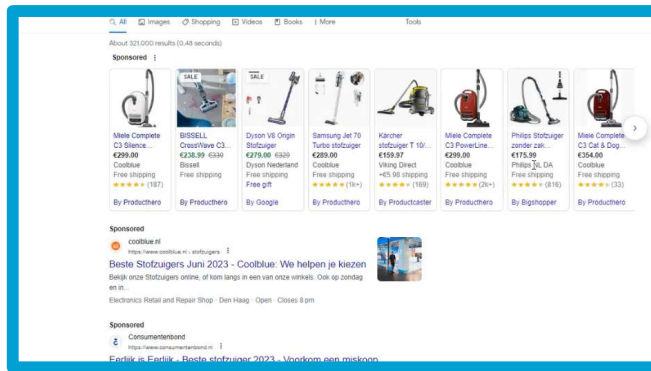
All Images Shopping Videos Books More Tools

About 321,000 results (0.48 seconds)

Sponsored

Miele Complete C3 Silence... €299.00 Coolblue Free shipping ★★★★★ (187) By Producthero

SALE BISSELL CrossWave C3... €238.99 €330 Bissell Free shipping By Producthero

SALE Dyson V8 Origin Stofzuiger €279.00 €329 Dyson Nederland Free gift By Google

Samsung Jet 70 Turbo stofzuiger €289.00 Coolblue Free shipping ★★★★★ (1k+) By Producthero

Kärcher stofzuiger T 10/... €159.97 Viking Direct +€5.98 shipping ★★★★★ (169) By Productcaster

Miele Complete C3 PowerLine... €299.00 Coolblue Free shipping ★★★★★ (2k+) By Producthero

Philips Stofzuiger zonder zak... €175.99 Philips NL DA Free shipping ★★★★★ (816) By Bigshopper

Miele Complete C3 Cat & Dog... €354.00 Coolblue Free shipping ★★★★★ (33) By Producthero

Sponsored
coolblue.nl
https://www.coolblue.nl › stofzuigers
Beste Stofzuigers Juni 2023 - Coolblue: We helpen je kiezen
Bekijk onze Stofzuigers online, of kom langs in een van onze winkels. Ook op zondag en in...
Electronics Retail and Repair Shop · Den Haag · Open · Closes 8 pm

Sponsored
Consumentenbond
https://www.consumentenbond.nl
Eerlijk is Eerlijk - Beste stofzuiger 2023 - Voorkom een miskoop